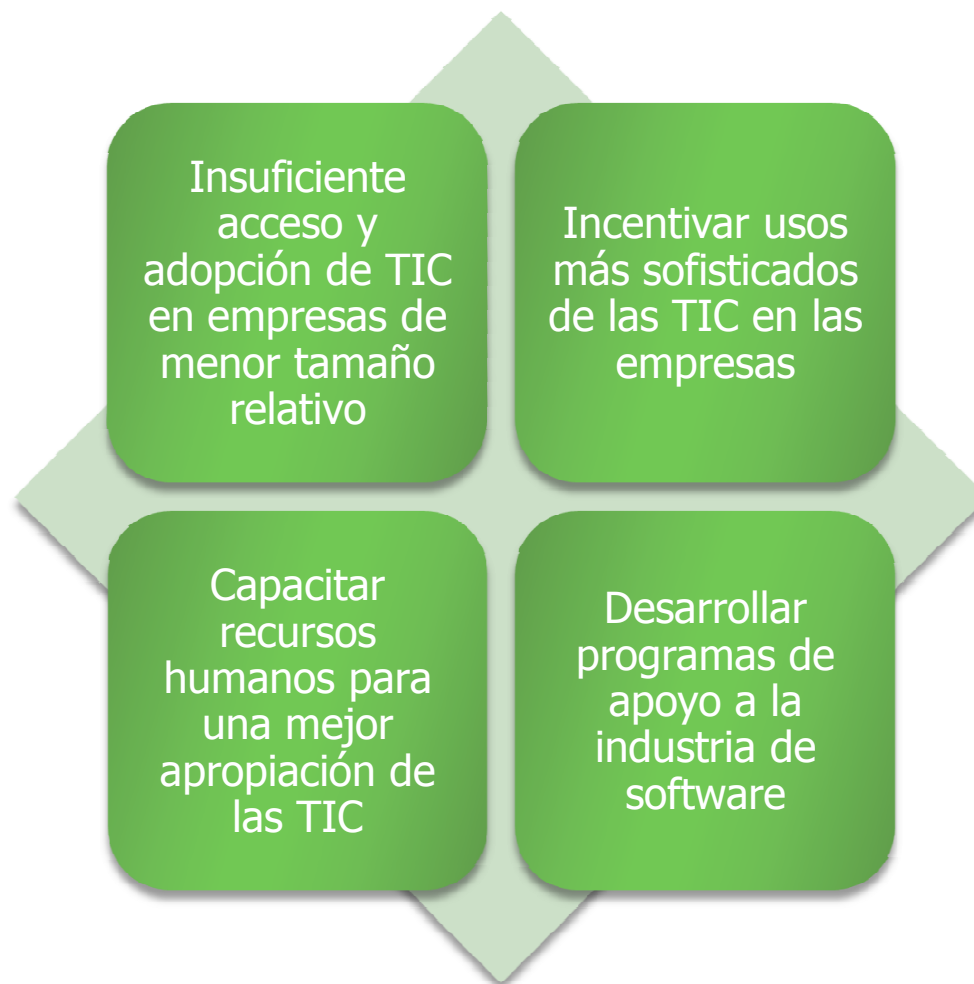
Insuficiente acceso y adopción de TIC en empresas de menor tamaño relativo

Incentivar usos más sofisticados de las TIC en las empresas

Capacitar recursos humanos para una mejor apropiación de las TIC

Desarrollar programas de apoyo a la industria de software